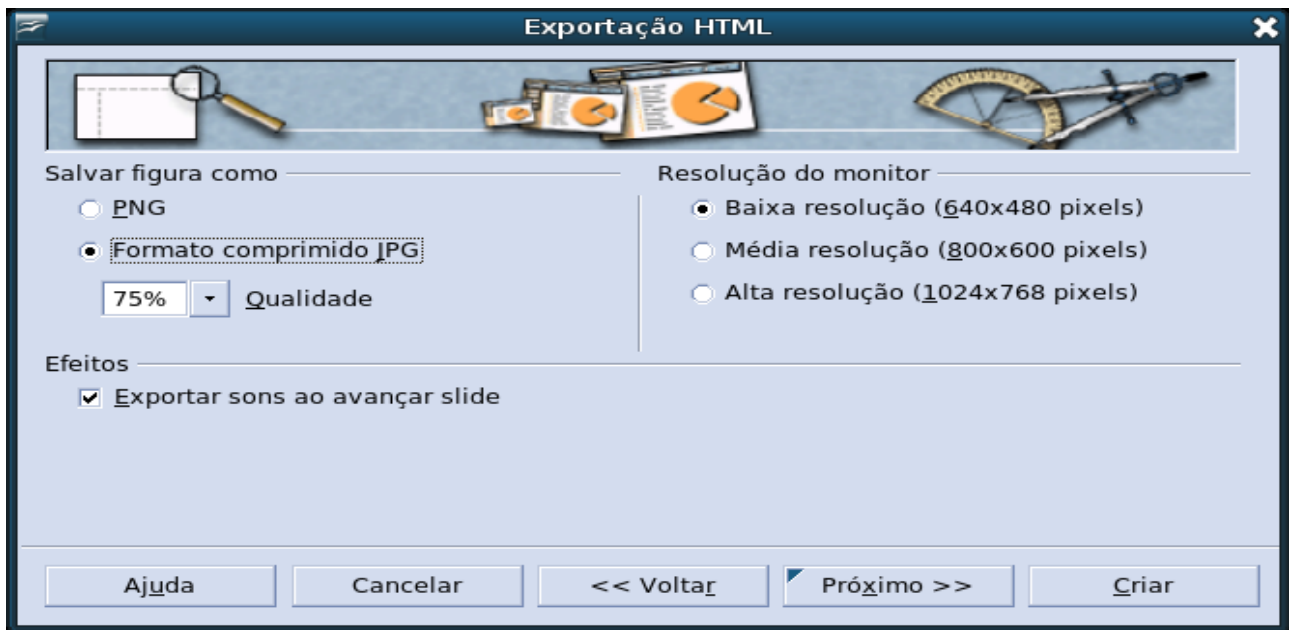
Exportação HTML

Salvar figura como

PNG

Formato comprimido JPG

75%

Qualidade

Resolução do monitor

Baixa resolução (640x480 pixels)

Média resolução (800x600 pixels)

Alta resolução (1024x768 pixels)

Efeitos

Exportar sons ao avançar slide

Ajuda

Cancelar

<< Voltar

Próximo >>

Criar